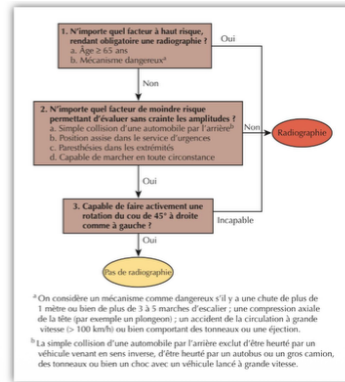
1. N'importe quel facteur à haut risque, rendant obligatoire une radiographie ?
a. Âge ≥ 65 ans
b. Mécanisme dangereux$^a$

Oui

Non

2. N'importe quel facteur de moindre risque permettant d'évaluer sans crainte les amplitudes ?
a. Simple collision d'une automobile par l'arrière$^b$
b. Position assise dans le service d'urgences
c. Paresthésies dans les extrémités
d. Capable de marcher en toute circonstance

Non

Radiographie

Oui

3. Capable de faire activement une rotation du cou de 45° à droite comme à gauche ?

Incapable

Oui

Pas de radiographie

$^a$ On considère un mécanisme comme dangereux s'il y a une chute de plus de 1 mètre ou bien de plus de 3 à 5 marches d'escalier ; une compression axiale de la tête (par exemple un plongeon) ; un accident de la circulation à grande vitesse (> 100 km/h) ou bien comportant des tonneaux ou une éjection.

$^b$ La simple collision d'une automobile par l'arrière exclut d'être heurté par un véhicule venant en sens inverse, d'être heurté par un autobus ou un gros camion, des tonneaux ou bien un choc avec un véhicule lancé à grande vitesse.